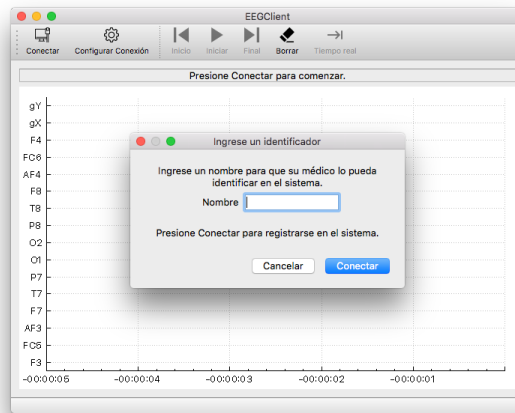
EEGClient

Conectar
Configurar Conexión
Inicio
Iniciar
Final
Borrar
Tiempo real

Presione Conectar para comenzar.

gY
gX
F4
FC6
AF4
F8
T8
P8
O2
O1
P7
T7
F7
AF3
FC5
F3

-00:00:05
-00:00:04
-00:00:03
-00:00:02
-00:00:01

Ingrese un identificador

Ingrese un nombre para que su médico lo pueda identificar en el sistema.

Nombre

Presione Conectar para registrarse en el sistema.

Cancelar
Conectar